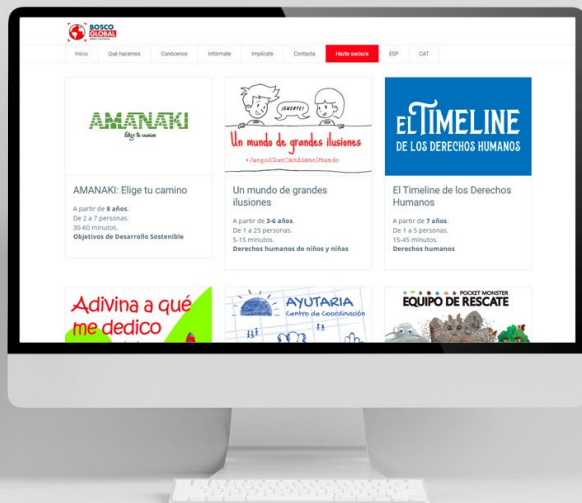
BOSCO GLOBAL

Inicio | Qué hacemos | Conócenos | Infórmate | Implícate | Contacta | Hazte socio/a | ESP | CAT

AMANAKI
Elige tu camino

AMANAKI: Elige tu camino

A partir de **8 años**.
De 2 a 7 personas.
30-60 minutos.
**Objetivos de Desarrollo Sostenible**

¡SUERTE!
Un mundo de grandes ilusiones
#JuegoQueCambiaelMundo

Un mundo de grandes ilusiones

A partir de **3-6 años**.
De 1 a 25 personas.
5-15 minutos.
**Derechos humanos de niños y niñas**

EL TIMELINE
DE LOS DERECHOS HUMANOS

El Timeline de los Derechos Humanos

A partir de **7 años**.
De 1 a 5 personas.
15-45 minutos.
**Derechos humanos**

Adivina a qué me dedico

AYUTARIA
Centro de Coordinación

POCKET MONSTER
EQUIPO DE RESCATE